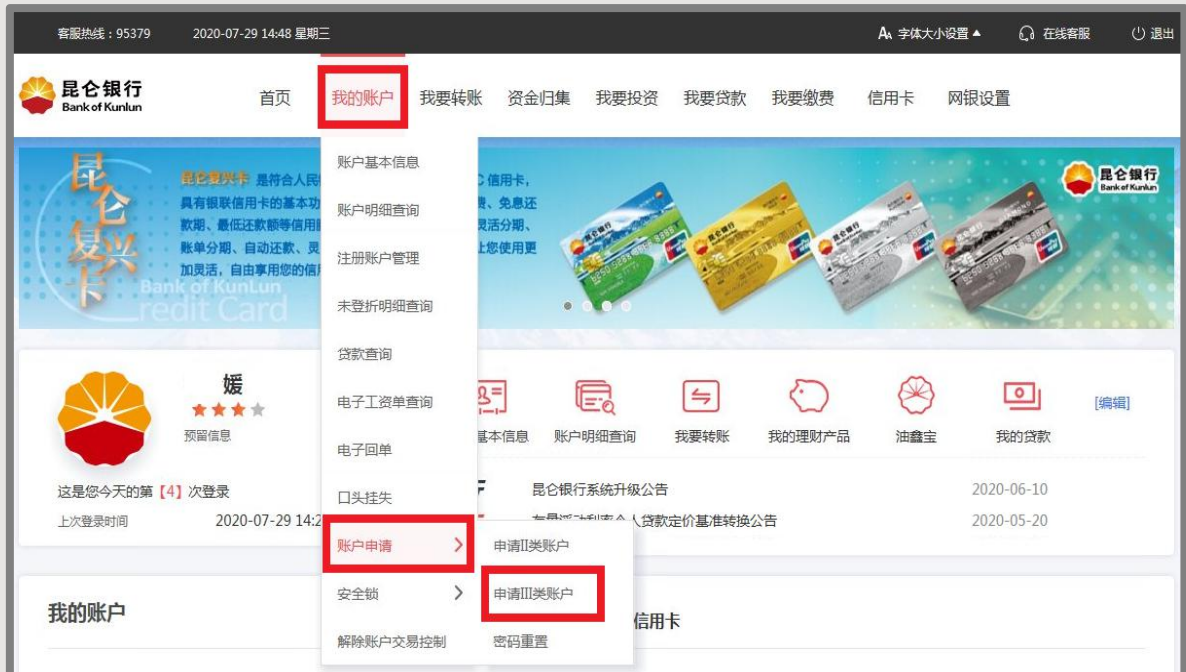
客服热线：95379　2020-07-29 14:48 星期三

A 字体大小设置 ▲　在线客服　退出

昆仑银行
Bank of Kunlun

首页　我的账户　我要转账　资金归集　我要投资　我要贷款　我要缴费　信用卡　网银设置

账户基本信息
账户明细查询
注册账户管理
未登折明细查询
贷款查询
电子工资单查询
电子回单
口头挂失
账户申请
安全锁
解除账户交易控制

申请II类账户
申请III类账户
密码重置

昆仑复兴卡
昆仑复兴卡 是符合人民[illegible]C 信用卡，具有银联信用卡的基本功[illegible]费、免息还款期、最低还款额等信用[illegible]灵活分期、账单分期、自动还款、灵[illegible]让您使用更加灵活，自由享用您的信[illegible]
Bank of KunLun
Credit Card

昆仑银行
Bank of Kunlun

媛
预留信息

基本信息　账户明细查询　我要转账　我的理财产品　油鑫宝　我的贷款　[编辑]

这是您今天的第【4】次登录
上次登录时间　2020-07-29 14:2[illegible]

昆仑银行系统升级公告　2020-06-10
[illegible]人贷款定价基准转换公告　2020-05-20

我的账户
信用卡